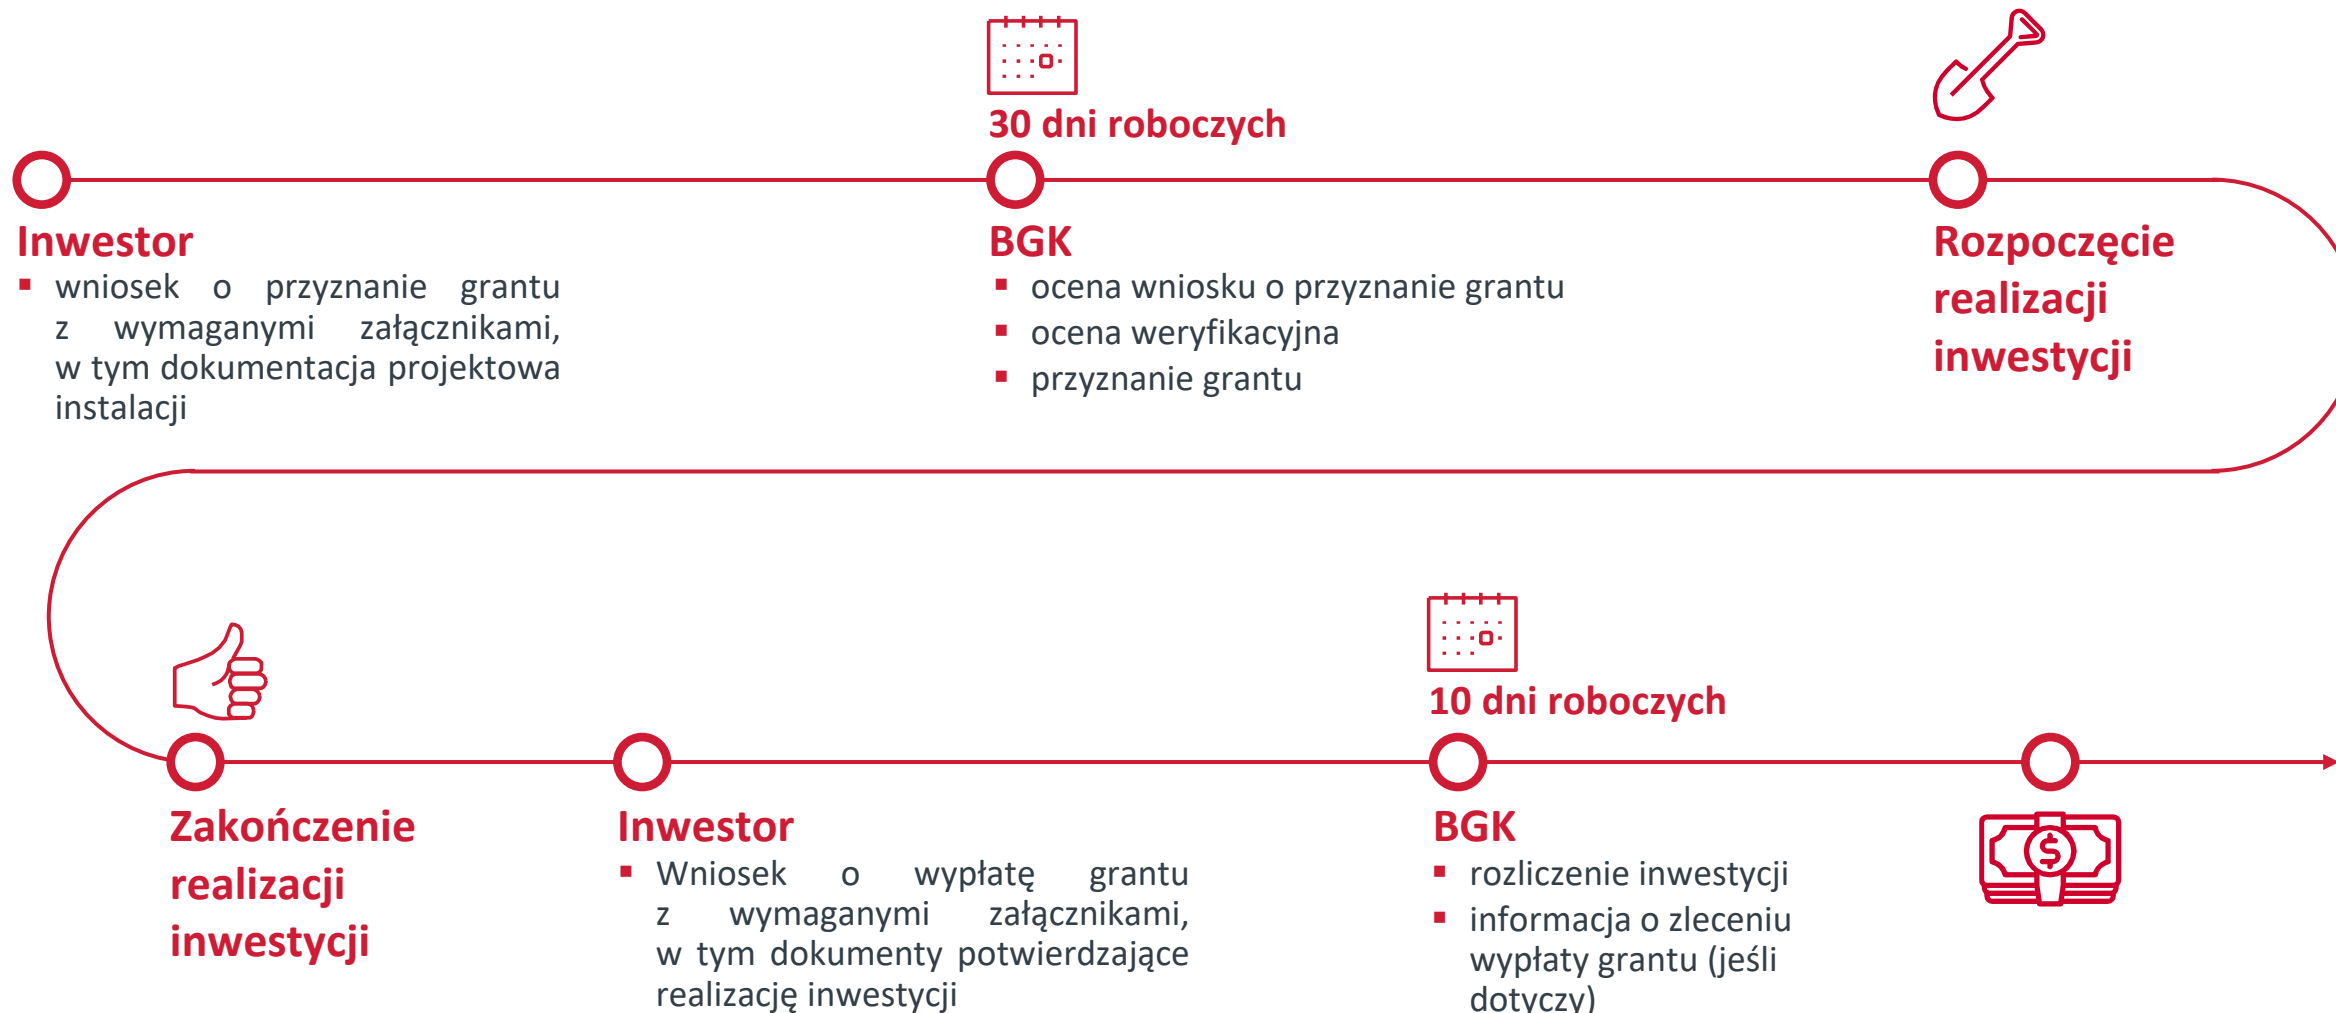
30 dni roboczych

Inwestor
- wniosek o przyznanie grantu z wymaganymi załącznikami, w tym dokumentacja projektowa instalacji

BGK
- ocena wniosku o przyznanie grantu
- ocena weryfikacyjna
- przyznanie grantu

Rozpoczęcie realizacji inwestycji

10 dni roboczych

Zakończenie realizacji inwestycji

Inwestor
- Wniosek o wypłatę grantu z wymaganymi załącznikami, w tym dokumenty potwierdzające realizację inwestycji

BGK
- rozliczenie inwestycji
- informacja o zleceniu wypłaty grantu (jeśli dotyczy)

$